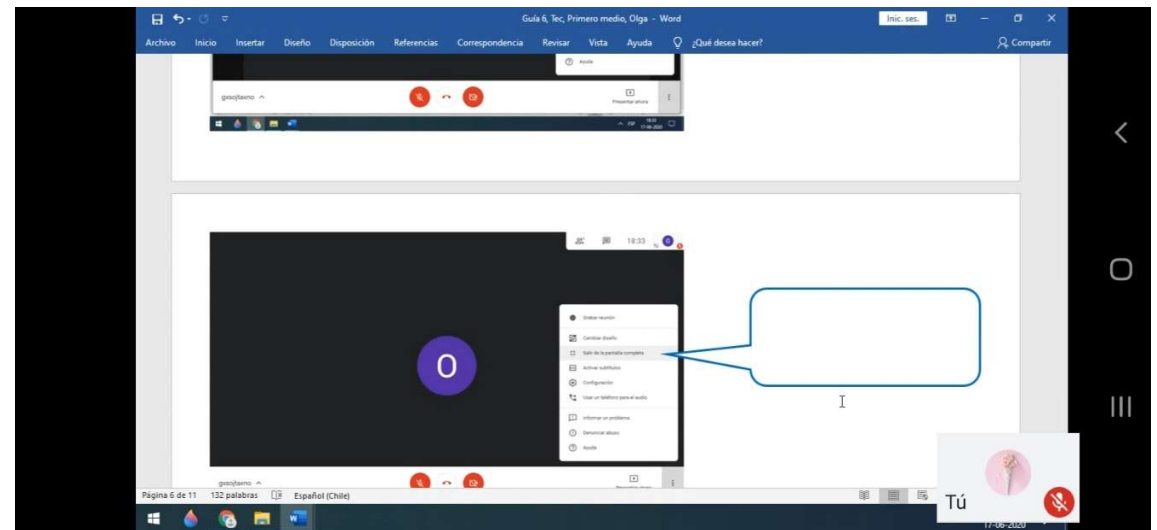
Guía 6, Tec, Primero medio, Olga - Word

Inic. ses.

Archivo Inicio Insertar Diseño Disposición Referencias Correspondencia Revisar Vista Ayuda ¿Qué desea hacer?

Compartir

Ayuda

gvsojtaemo ^

Presentar ahora

18:33

O

Grabar reunión

Cambiar diseño

Salir de la pantalla completa

Activar subtítulos

Configuración

Usar un teléfono para el audio

Informar un problema

Denunciar abuso

Ayuda

gvsojtaemo ^

Página 6 de 11 132 palabras Español (Chile)

Tú

17-06-2020